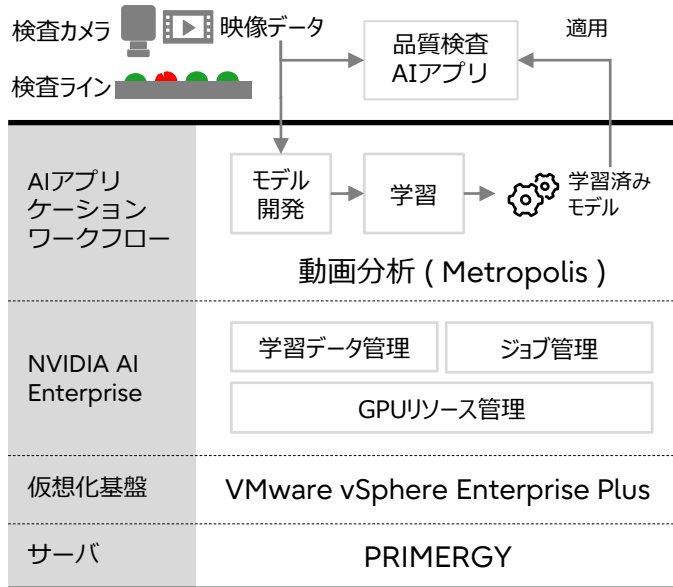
検査カメラ 映像データ
品質検査 AIアプリ
適用
検査ライン

AIアプリケーションワークフロー
モデル開発
学習
学習済みモデル
動画分析 ( Metropolis )

NVIDIA AI Enterprise
学習データ管理
ジョブ管理
GPUリソース管理

仮想化基盤
VMware vSphere Enterprise Plus

サーバ
PRIMERGY